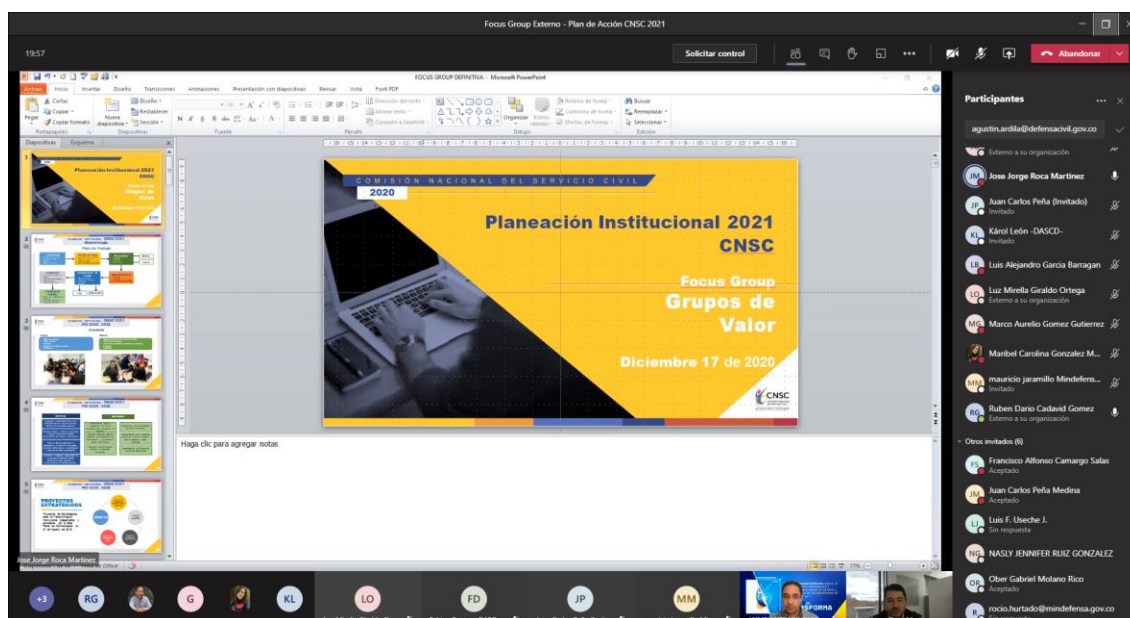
Focus Group Externo - Plan de Acción CNSC 2021

19:57

Solicitar control

Abandonar

FOCUS GROUP DEFINITIVA - Microsoft PowerPoint

Archivo Inicio Insertar Diseño Transiciones Animaciones Presentación con diapositivas Revisar Vista Foxit PDF

Cortar Copiar Copiar formato Pegar Nueva diapositiva Diseño Restablecer Sección Portapapeles Diapositivas Fuente Párrafo Dirección del texto Alinear texto Convertir a SmartArt Organizar Estilos rápidos Relleno de forma Contorno de forma Efectos de forma Dibujo Buscar Reemplazar Seleccionar Edición

Diapositivas Esquema

COMISIÓN NACIONAL DEL SERVICIO CIVIL
2020

Planeación Institucional 2021
CNSC

Focus Group
Grupos de Valor

Diciembre 17 de 2020

CNSC

Haga clic para agregar notas

Participantes

agustin.ardila@defensacivil.gov.co

Externo a su organización

Jose Jorge Roca Martinez

Juan Carlos Peña (Invitado)
Invitado

Károl León -DASCD-
Invitado

Luis Alejandro Garcia Barragan

Luz Mirella Giraldo Ortega
Externo a su organización

Marco Aurelio Gomez Gutierrez

Maribel Carolina Gonzalez M...

mauricio jaramillo Mindefens...
Invitado

Ruben Dario Cadavid Gomez
Externo a su organización

Otros invitados (6)

Francisco Alfonso Camargo Salas
Aceptado

Juan Carlos Peña Medina
Aceptado

Luis F. Useche J.
Sin respuesta

NASLY JENIFFER RUIZ GONZALEZ

Ober Gabriel Molano Rico
Aceptado

rocio.hurtado@mindefensa.gov.co

Jose Jorge Roca Martinez

+3 RG G KL LO FD JP MM